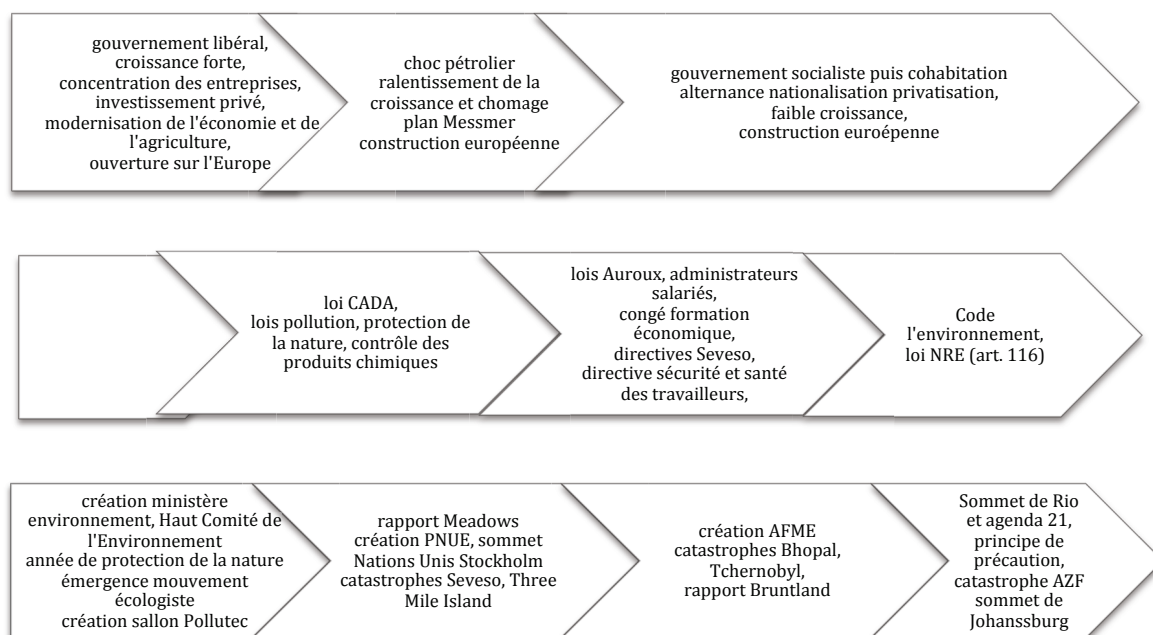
gouvernement libéral, croissance forte, concentration des entreprises, investissement privé, modernisation de l'économie et de l'agriculture, ouverture sur l'Europe

choc pétrolier ralentissement de la croissance et chomage plan Messmer construction européenne

gouvernement socialiste puis cohabitation alternance nationalisation privatisation, faible croissance, construction euroépenne

loi CADA, lois pollution, protection de la nature, contrôle des produits chimiques

lois Auroux, administrateurs salariés, congé formation économique, directives Seveso, directive sécurité et santé des travailleurs,

Code l'environnement, loi NRE (art. 116)

création ministère environnement, Haut Comité de l'Environnement année de protection de la nature émergence mouvement écologiste création sallon Pollutec

rapport Meadows création PNUE, sommet Nations Unis Stockholm catastrophes Seveso, Three Mile Island

création AFME catastrophes Bhopal, Tchernobyl, rapport Bruntland

Sommet de Rio et agenda 21, principe de précaution, catastrophe AZF sommet de Johanssburg